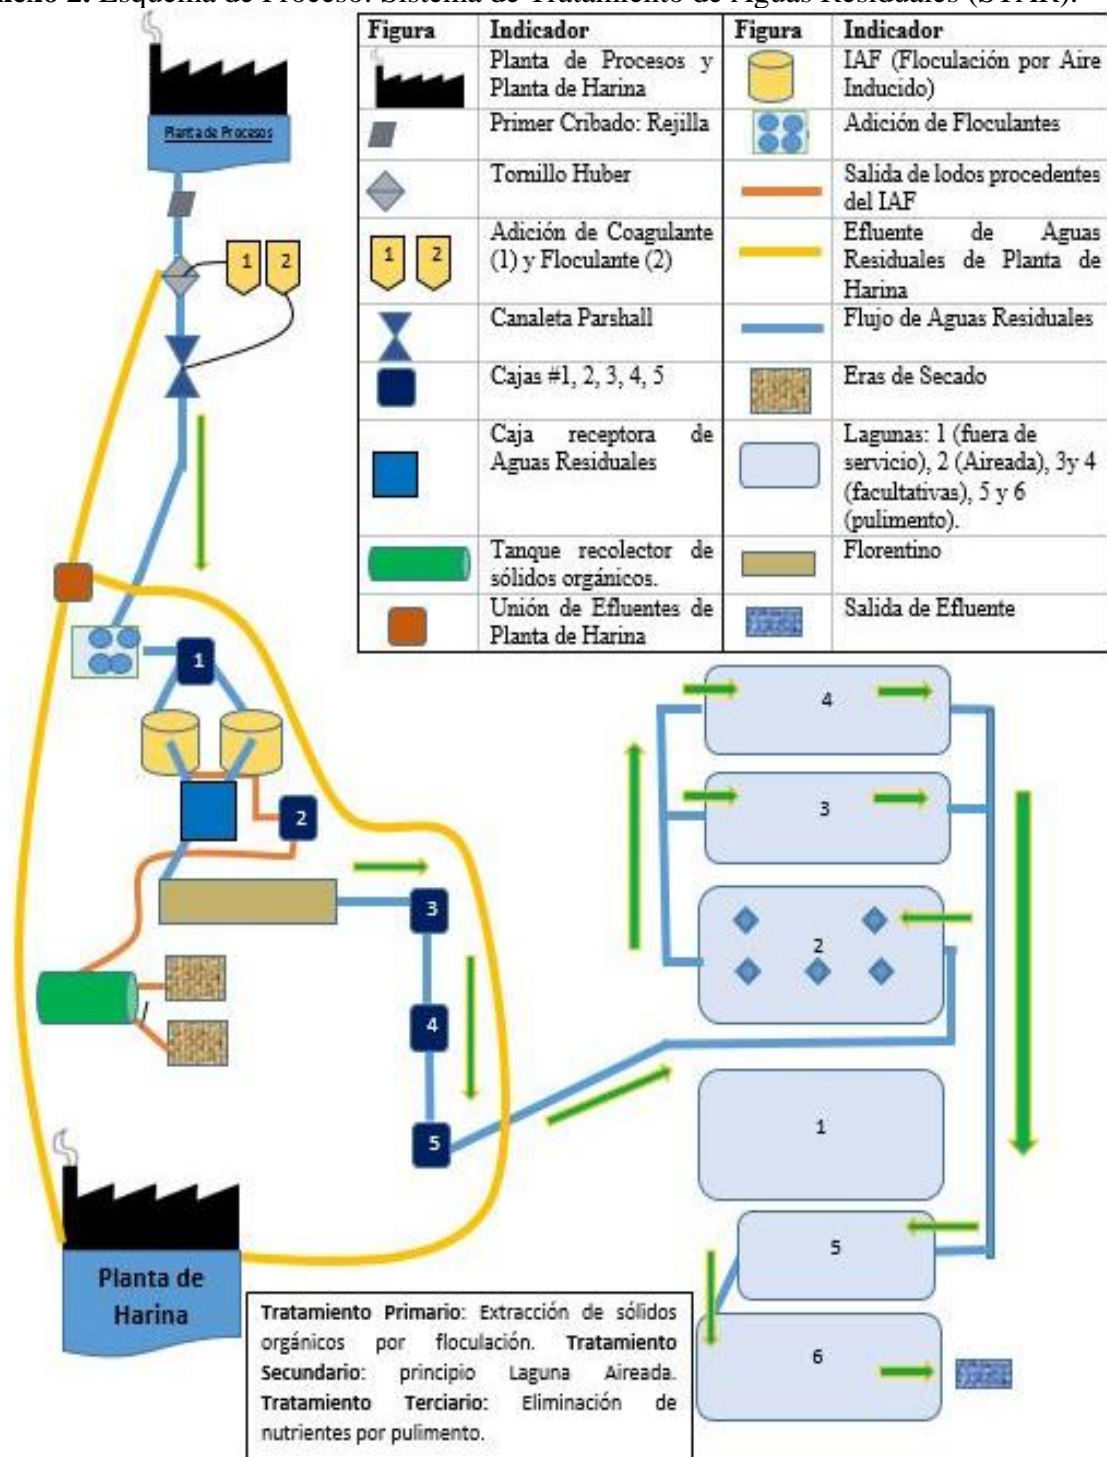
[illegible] 2. Esquema de Proceso: Sistema de Tratamiento de Aguas Residuales (STAR).

| Figura | Indicador | Figura | Indicador |
|---|---|---|---|
| | Planta de Procesos y Planta de Harina | | IAF (Floculación por Aire Inducido) |
| | Primer Cribado: Rejilla | | Adición de Floculantes |
| | Tornillo Huber | | Salida de lodos procedentes del IAF |
| 1 2 | Adición de Coagulante (1) y Floculante (2) | | Efluente de Aguas Residuales de Planta de Harina |
| | Canaleta Parshall | | Flujo de Aguas Residuales |
| | Cajas #1, 2, 3, 4, 5 | | Eras de Secado |
| | Caja receptora de Aguas Residuales | | Lagunas: 1 (fuera de servicio), 2 (Aireada), 3y 4 (facultativas), 5 y 6 (pulimento). |
| | Tanque recolector de sólidos orgánicos. | | Florentino |
| | Unión de Efluentes de Planta de Harina | | Salida de Efluente |

Planta de Procesos

1 2

1

2

3

4

5

4

3

2

1

5

6

Planta de Harina

Tratamiento Primario: Extracción de sólidos orgánicos por floculación. Tratamiento Secundario: principio Laguna Aireada. Tratamiento Terciario: Eliminación de nutrientes por pulimento.